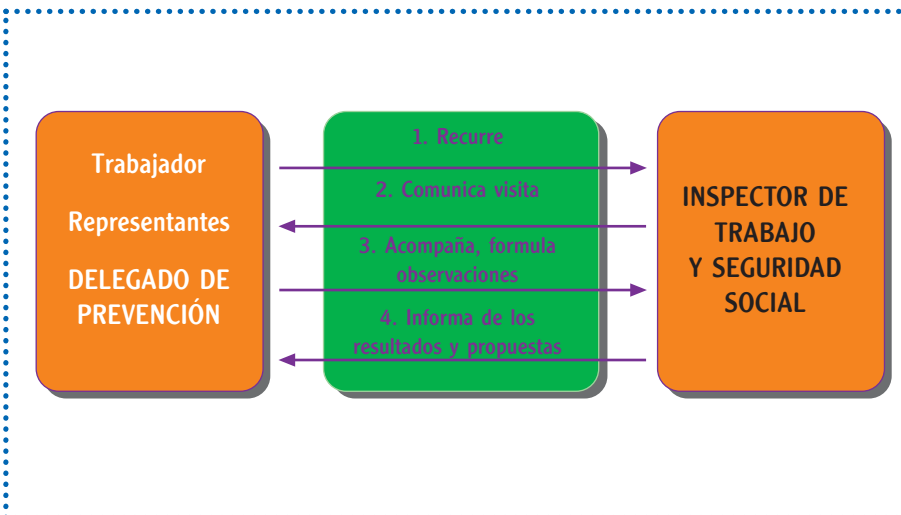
Trabajador

Representantes

DELEGADO DE PREVENCIÓN

1. Recurre

2. Comunica visita

3. Acompaña, formula observaciones

4. Informa de los resultados y propuestas

INSPECTOR DE TRABAJO Y SEGURIDAD SOCIAL